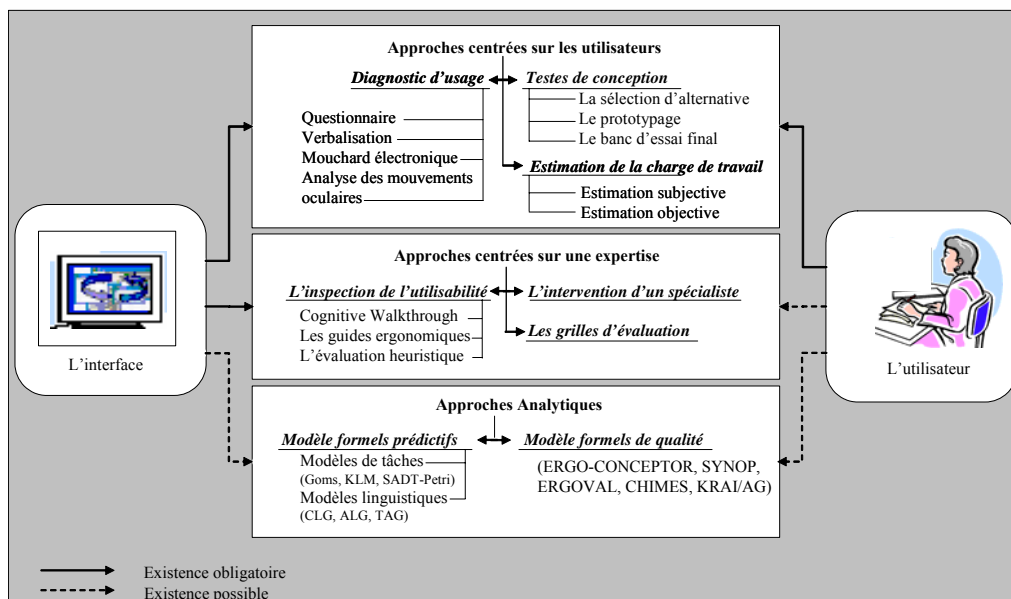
Approches centrées sur les utilisateurs

Diagnostic d'usage

Testes de conception

La sélection d'alternative

Le prototypage

Le banc d'essai final

Questionnaire

Verbalisation

Mouchard électronique

Analyse des mouvements oculaires

Estimation de la charge de travail

Estimation subjective

Estimation objective

Approches centrées sur une expertise

L'inspection de l'utilisabilité

L'intervention d'un spécialiste

Cognitive Walkthrough

Les guides ergonomiques

L'évaluation heuristique

Les grilles d'évaluation

L'interface

L'utilisateur

Approches Analytiques

Modèle formels prédictifs

Modèle formels de qualité

Modèles de tâches

(Goms, KLM, SADT-Petri)

Modèles linguistiques

(CLG, ALG, TAG)

(ERGO-CONCEPTOR, SYNOP, ERGOVAL, CHIMES, KRAI/AG)

Existence obligatoire

Existence possible